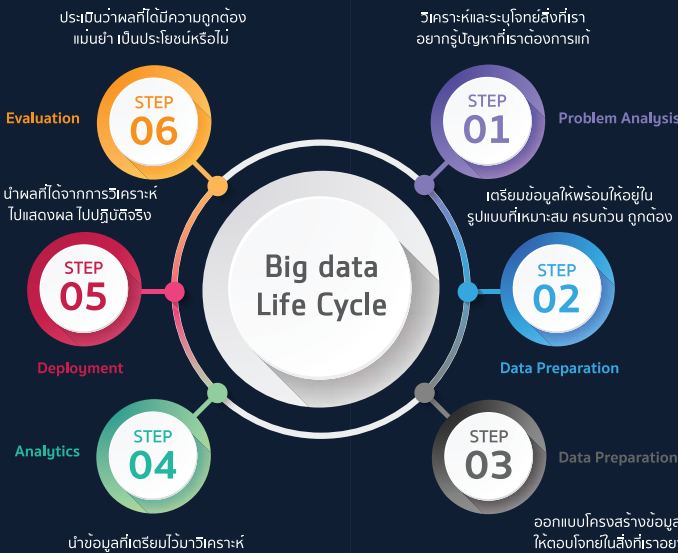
ประเมินว่าผลที่ได้มีความถูกต้อง แม่นยำ เป็นประโยชน์หรือไม่

วิเคราะห์และระบุโจทย์สิ่งที่เรา อยากรู้ปัญหาที่เราต้องการแก้

Evaluation

STEP
06

STEP
01

Problem Analysis

นำผลที่ได้จากการวิเคราะห์ ไปแสดงผล ไปปฏิบัติจริง

เตรียมข้อมูลให้พร้อมให้อยู่ใน รูปแบบที่เหมาะสม ครบถ้วน ถูกต้อง

Big data
Life Cycle

STEP
05

STEP
02

Deployment

Data Preparation

Analytics

STEP
04

STEP
03

Data Preparation

ออกแบบโครงสร้างข้อมูล ให้ตอบโจทย์ในสิ่งที่เราอยาก

นำข้อมูลที่เตรียมไว้มาวิเคราะห์